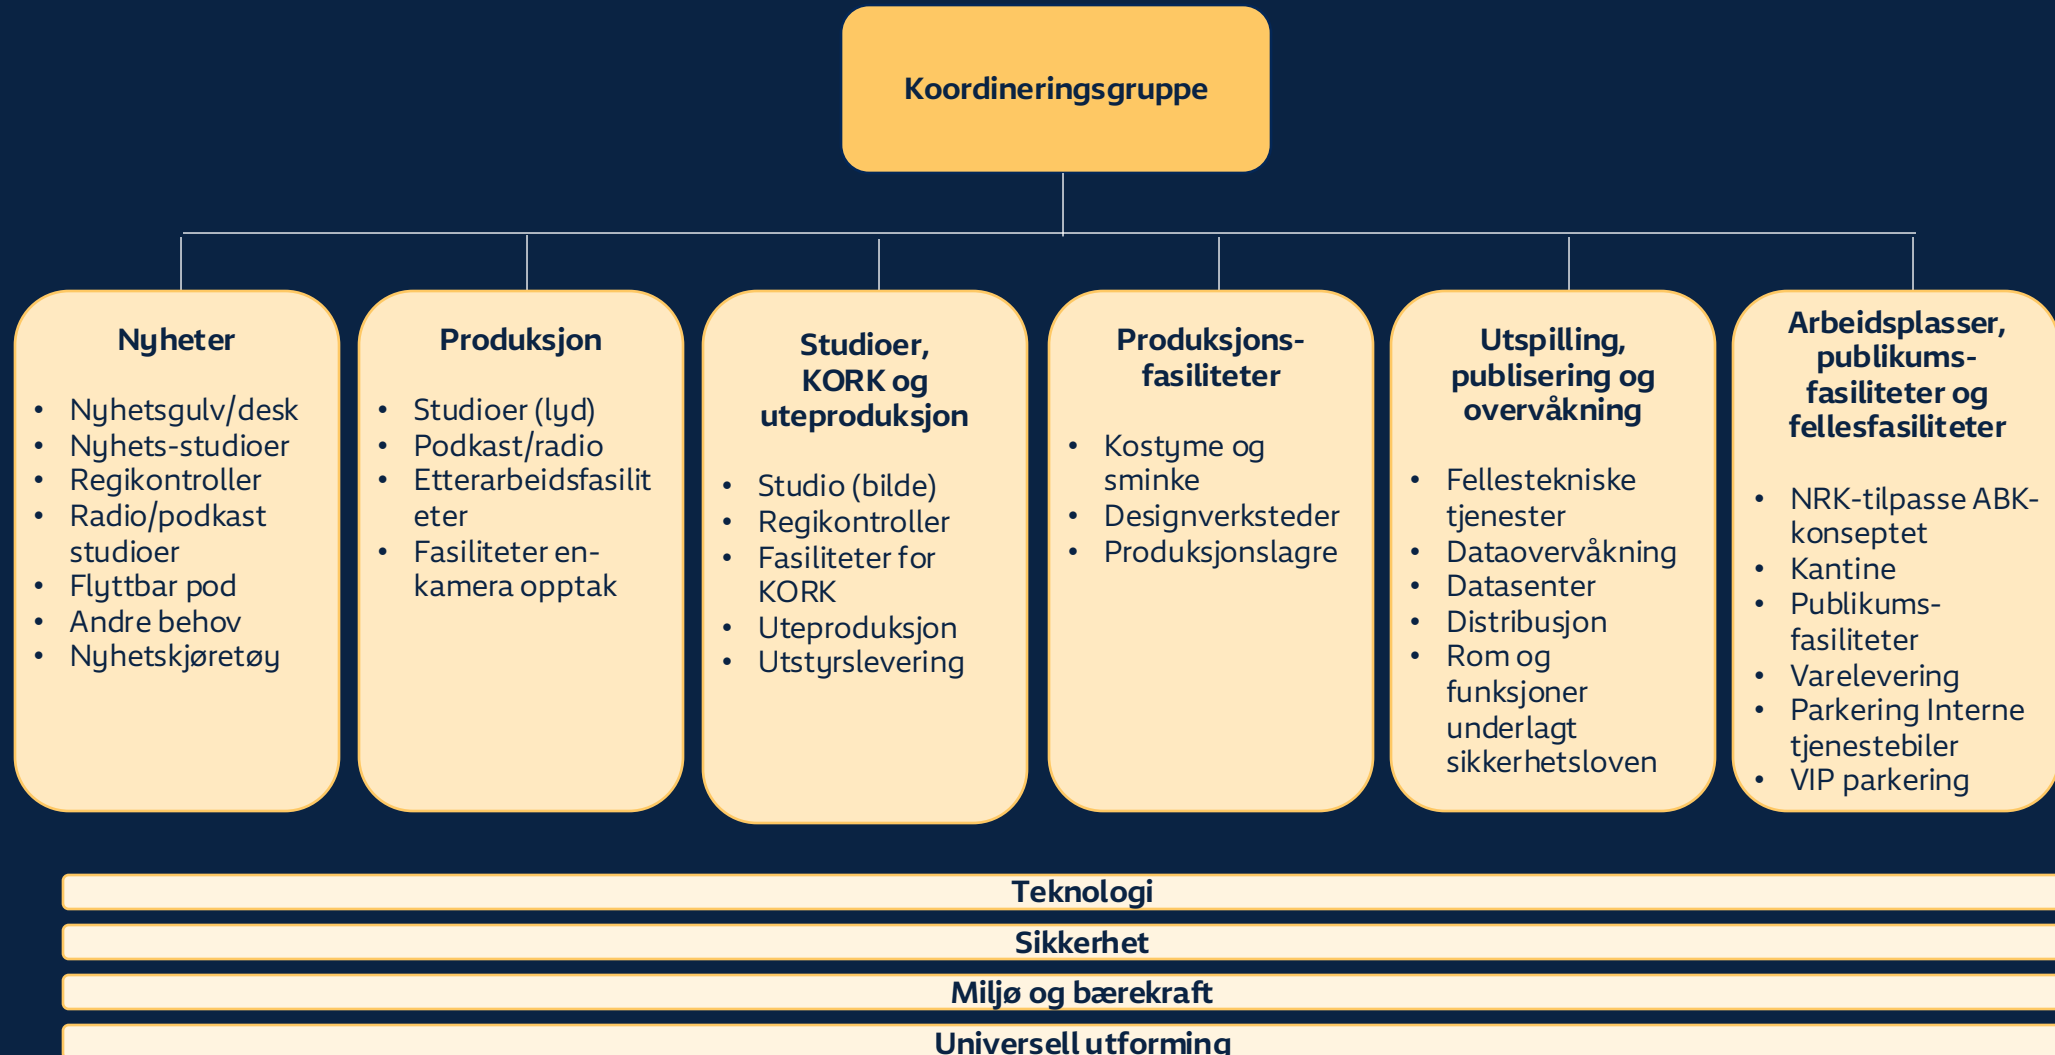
Koordineringsgruppe

Nyheter

- Nyhetsgulv/desk
- Nyhets-studioer
- Regikontroller
- Radio/podkast studioer
- Flyttbar pod
- Andre behov
- Nyhetskjøretøy

Produksjon

- Studioer (lyd)
- Podkast/radio
- Etterarbeidsfasilit eter
- Fasiliteter en-kamera opptak

Studioer, KORK og uteproduksjon

- Studio (bilde)
- Regikontroller
- Fasiliteter for KORK
- Uteproduksjon
- Utstyrslevering

Produksjons-fasiliteter

- Kostyme og sminke
- Designverksteder
- Produksjonslagre

Utspilling, publisering og overvåkning

- Fellestekniske tjenester
- Dataovervåkning
- Datasenter
- Distribusjon
- Rom og funksjoner underlagt sikkerhetsloven

Arbeidsplasser, publikums-fasiliteter og fellesfasiliteter

- NRK-tilpasse ABK-konseptet
- Kantine
- Publikums-fasiliteter
- Varelevering
- Parkering Interne tjenestebiler
- VIP parkering

Teknologi

Sikkerhet

Miljø og bærekraft

Universell utforming